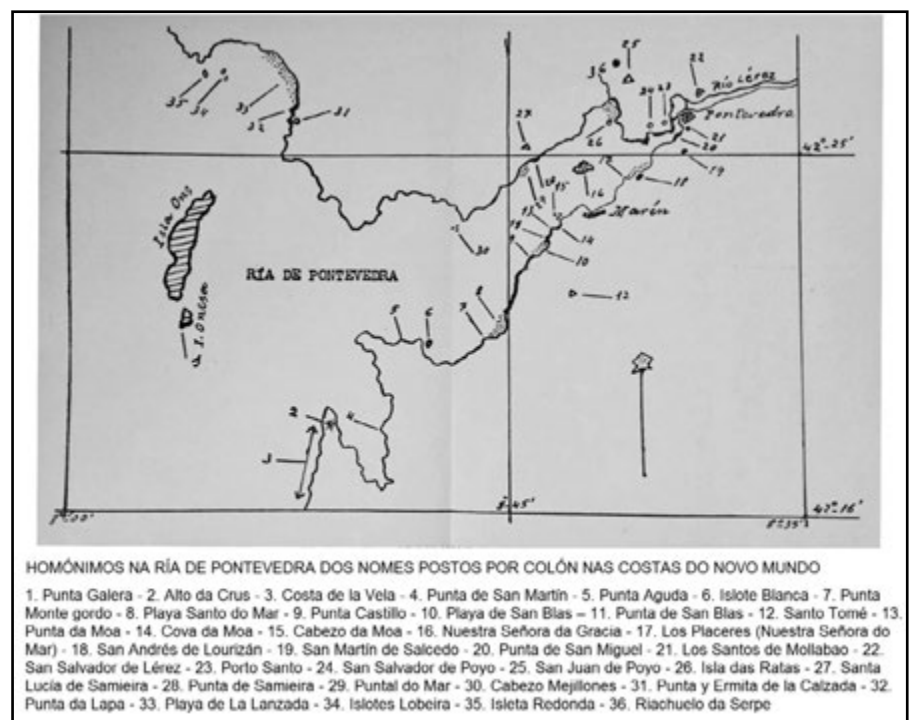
25
36
22
Río Lérez
34 33
35 34
32
31
Pontevedra
27
21
20
42° 25'
26
19
18
17
16
15
13
Marín
Isla Ons
14
30
12
10
RÍA DE PONTEVEDRA
11
5
6
7
8
I. Onesa
2
4
3
1
9°00'
8°45'
8°35'
42° 16'

HOMÓNIMOS NA RÍA DE PONTEVEDRA DOS NOMES POSTOS POR COLÓN NAS COSTAS DO NOVO MUNDO

1. Punta Galera - 2. Alto da Crus - 3. Costa de la Vela - 4. Punta de San Martín - 5. Punta Aguda - 6. Islote Blanca - 7. Punta Monte gordo - 8. Playa Santo do Mar - 9. Punta Castillo - 10. Playa de San Blas – 11. Punta de San Blas - 12. Santo Tomé - 13. Punta da Moa - 14. Cova da Moa - 15. Cabezo da Moa - 16. Nuestra Señora da Gracia - 17. Los Placeres (Nuestra Señora do Mar) - 18. San Andrés de Lourizán - 19. San Martín de Salcedo - 20. Punta de San Miguel - 21. Los Santos de Mollabao - 22. San Salvador de Lérez - 23. Porto Santo - 24. San Salvador de Poyo - 25. San Juan de Poyo - 26. Isla das Ratas - 27. Santa Lucía de Samieira - 28. Punta de Samieira - 29. Puntal do Mar - 30. Cabezo Mejillones - 31. Punta y Ermita de la Calzada - 32. Punta da Lapa - 33. Playa de La Lanzada - 34. Islotes Lobeira - 35. Isleta Redonda - 36. Riachuelo da Serpe